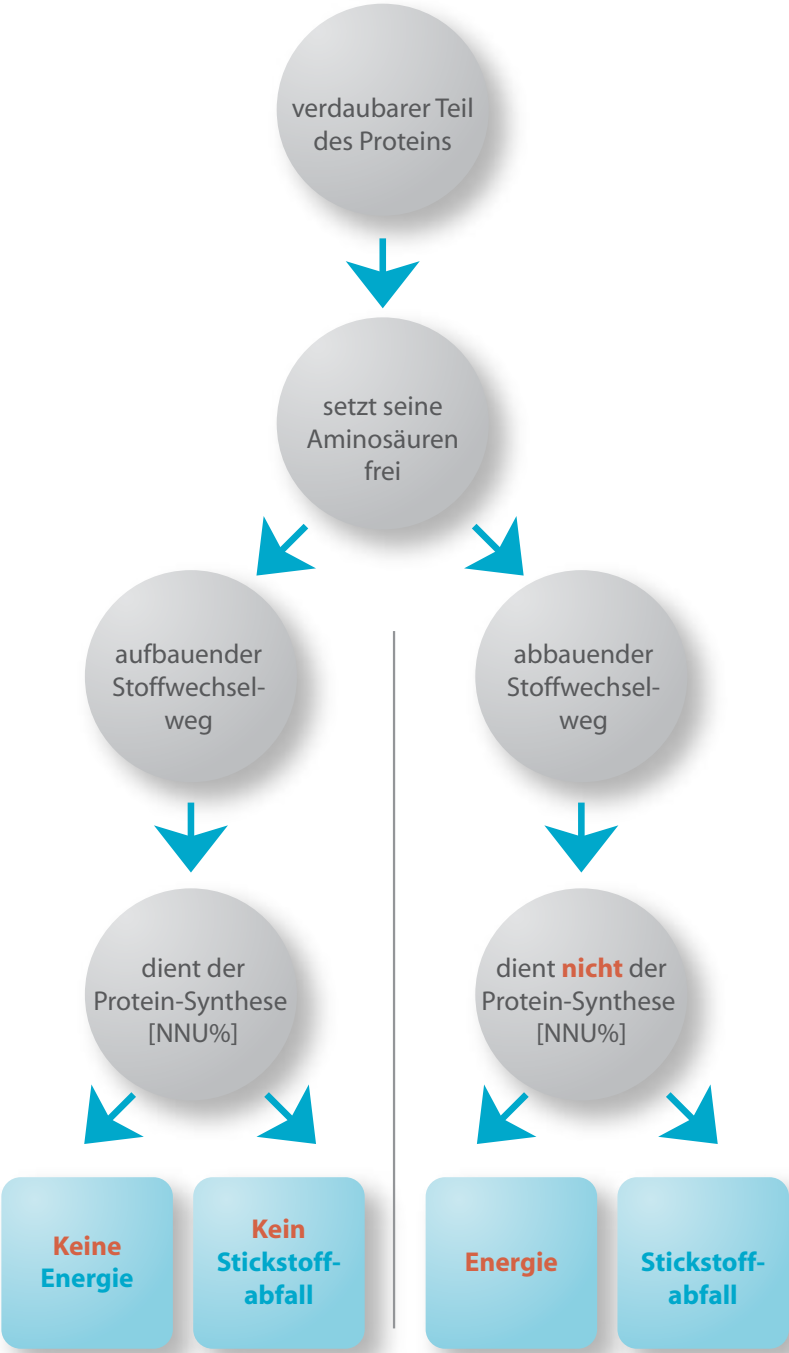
verdaubarer Teil des Proteins

setzt seine Aminosäuren frei

aufbauender Stoffwechselweg

abbauender Stoffwechselweg

dient der Protein-Synthese [NNU%]

dient nicht der Protein-Synthese [NNU%]

Keine Energie

Kein Stickstoffabfall

Energie

Stickstoffabfall